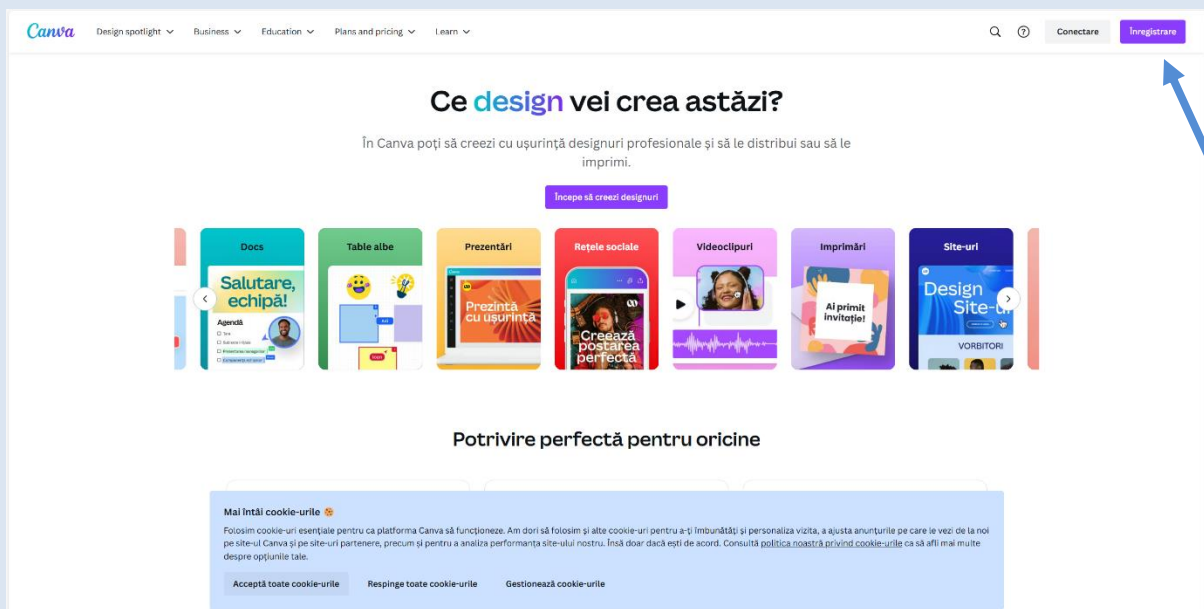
Canva Design spotlight Business Education Plans and pricing Learn

Conectare Înregistrare

Ce design vei crea astăzi?

În Canva poți să creezi cu ușurință designuri profesionale și să le distribui sau să le imprimi.

Începe să creezi designuri

Docs

Salutare, echipă!

Agendă

Table albe

Prezentări

Prezintă cu ușurință

Rețele sociale

Creează postarea perfectă

Videoclipuri

Imprimări

Ai primit invitație!

Site-uri

Design Site-uri

VORBITORI

Potrivire perfectă pentru oricine

Mai întâi cookie-urile

Folosim cookie-uri esențiale pentru ca platforma Canva să funcționeze. Am dori să folosim și alte cookie-uri pentru a-ți îmbunătăți și personaliza vizita, a ajusta anunțurile pe care le vezi de la noi pe site-ul Canva și pe site-uri partenere, precum și pentru a analiza performanța site-ului nostru. Însă doar dacă ești de acord. Consultă politica noastră privind cookie-urile ca să afli mai multe despre opțiunile tale.

Acceptă toate cookie-urile Respinge toate cookie-urile Gestionează cookie-urile